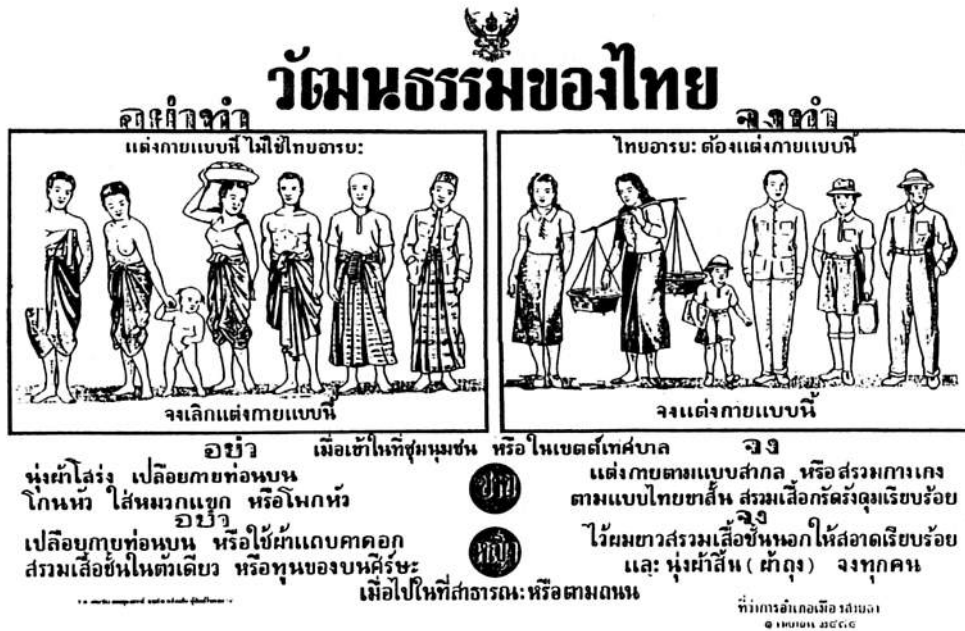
วัฒนธรรมของไทย

จงอย่าทำ

แต่งกายแบบนี้ ไม่ใช่ไทยอารยะ

จงเลิกแต่งกายแบบนี้

จงทำ

ไทยอารยะ ต้องแต่งกายแบบนี้

จงแต่งกายแบบนี้

อย่า เมื่อเข้าในที่ชุมนุมชน หรือในเขตต์เทศบาล จง

นุ่งผ้าโสร่ง เปลือยกายท่อนบน โกนหัว ใส่หมวกแขก หรือโพกหัว

ชาย

แต่งกายตามแบบสากล หรือสวมกางเกง ตามแบบไทยขาสั้น สวมเสื้อกัดรังดุมเรียบร้อย

อย่า

เปลือยกายท่อนบน หรือใช้ผ้าแถบคาดอก สวมเสื้อชั้นในตัวเดียว หรือทูนของบนศีร์ษะ

หญิง

จง

ไว้ผมยาวสวมเสื้อชั้นนอกให้สอาดเรียบร้อย และ นุ่งผ้าสิ้น ( ผ้าถุง ) จงทุกคน

เมื่อไปในที่สาธารณะหรือตามถนน

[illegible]

ที่ว่าการอำเภอเมืองสงขลา
๑ เมษายน ๒๔๘๔